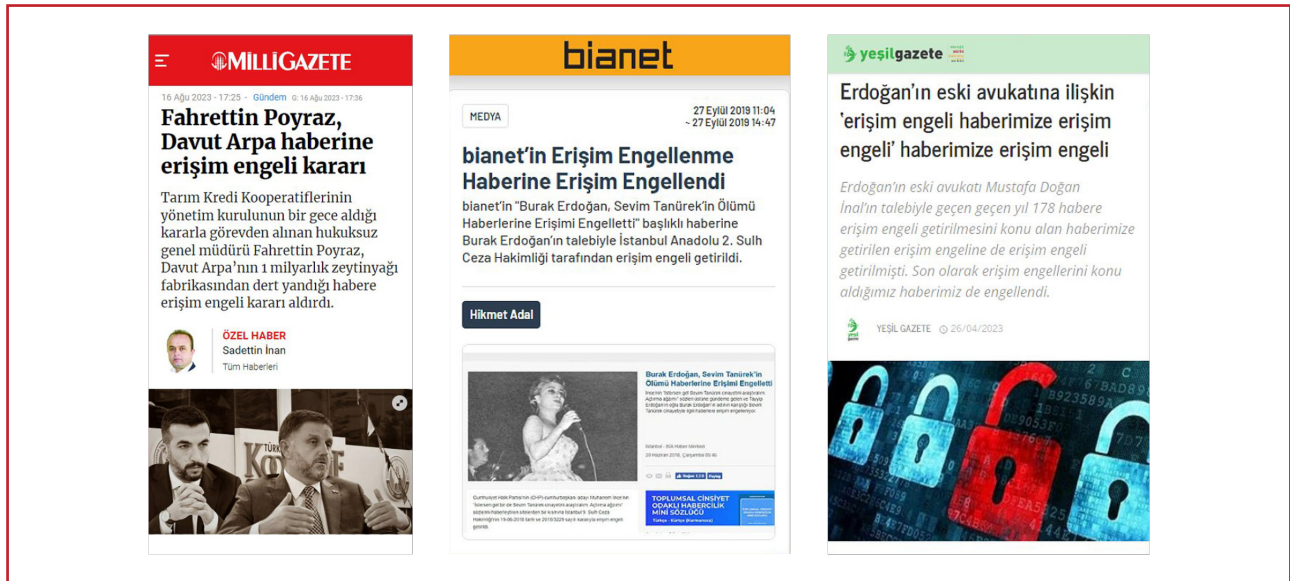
MİLLİGAZETE

16 Ağu 2023 - 17:25 - Gündem G: 16 Ağu 2023 - 17:36

Fahrettin Poyraz, Davut Arpa haberine erişim engeli kararı

Tarım Kredi Kooperatiflerinin yönetim kurulunun bir gece aldığı kararla görevden alınan hukuksuz genel müdürü Fahrettin Poyraz, Davut Arpa'nın 1 milyarlık zeytinyağı fabrikasından dert yandığı habere erişim engeli kararı aldırdı.

ÖZEL HABER
Sadettin İnan
Tüm Haberleri

bianet

MEDYA

27 Eylül 2019 11:04
~ 27 Eylül 2019 14:47

bianet'in Erişim Engellenme Haberine Erişim Engellendi

bianet'in "Burak Erdoğan, Sevim Tanürek'in Ölümü Haberlerine Erişimi Engelletti" başlıklı haberine Burak Erdoğan'ın talebiyle İstanbul Anadolu 2. Sulh Ceza Hakimliği tarafından erişim engeli getirildi.

Hikmet Adal

Burak Erdoğan, Sevim Tanürek'in Ölümü Haberlerine Erişimi Engelletti

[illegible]

TOPLUMSAL CİNSİYET ODAKLI HABERCİLİK MİNİ SÖZLÜĞÜ

yeşilgazete

Erdoğan'ın eski avukatına ilişkin 'erişim engeli haberimize erişim engeli' haberimize erişim engeli

Erdoğan'ın eski avukatı Mustafa Doğan İnal'ın talebiyle geçen geçen yıl 178 habere erişim engeli getirilmesini konu alan haberimize getirilen erişim engeline de erişim engeli getirilmişti. Son olarak erişim engellerini konu aldığımız haberimiz de engellendi.

YEŞİL GAZETE 26/04/2023